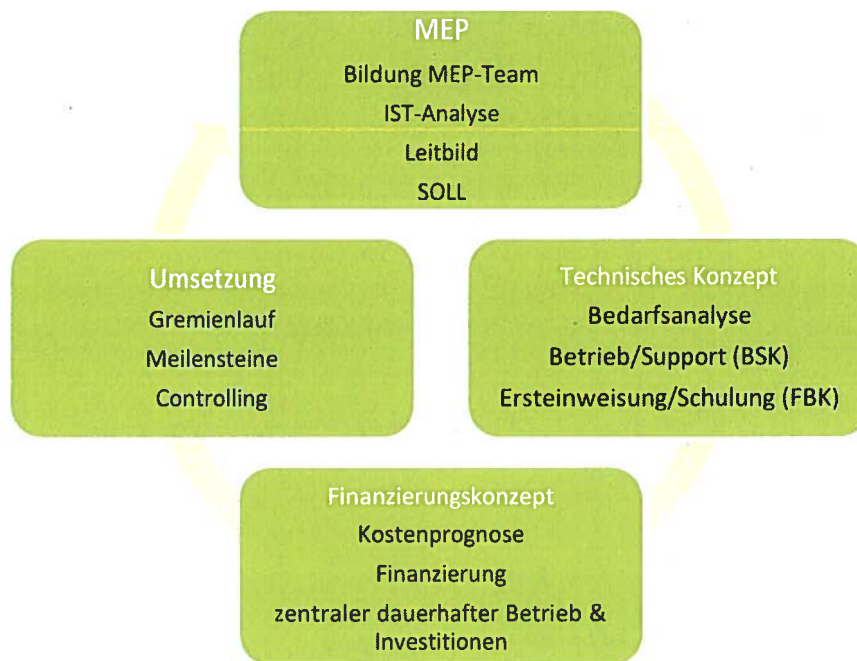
MEP
Bildung MEP-Team
IST-Analyse
Leitbild
SOLL

Technisches Konzept
Bedarfsanalyse
Betrieb/Support (BSK)
Ersteinweisung/Schulung (FBK)

Finanzierungskonzept
Kostenprognose
Finanzierung
zentraler dauerhafter Betrieb & Investitionen

Umsetzung
Gremienlauf
Meilensteine
Controlling